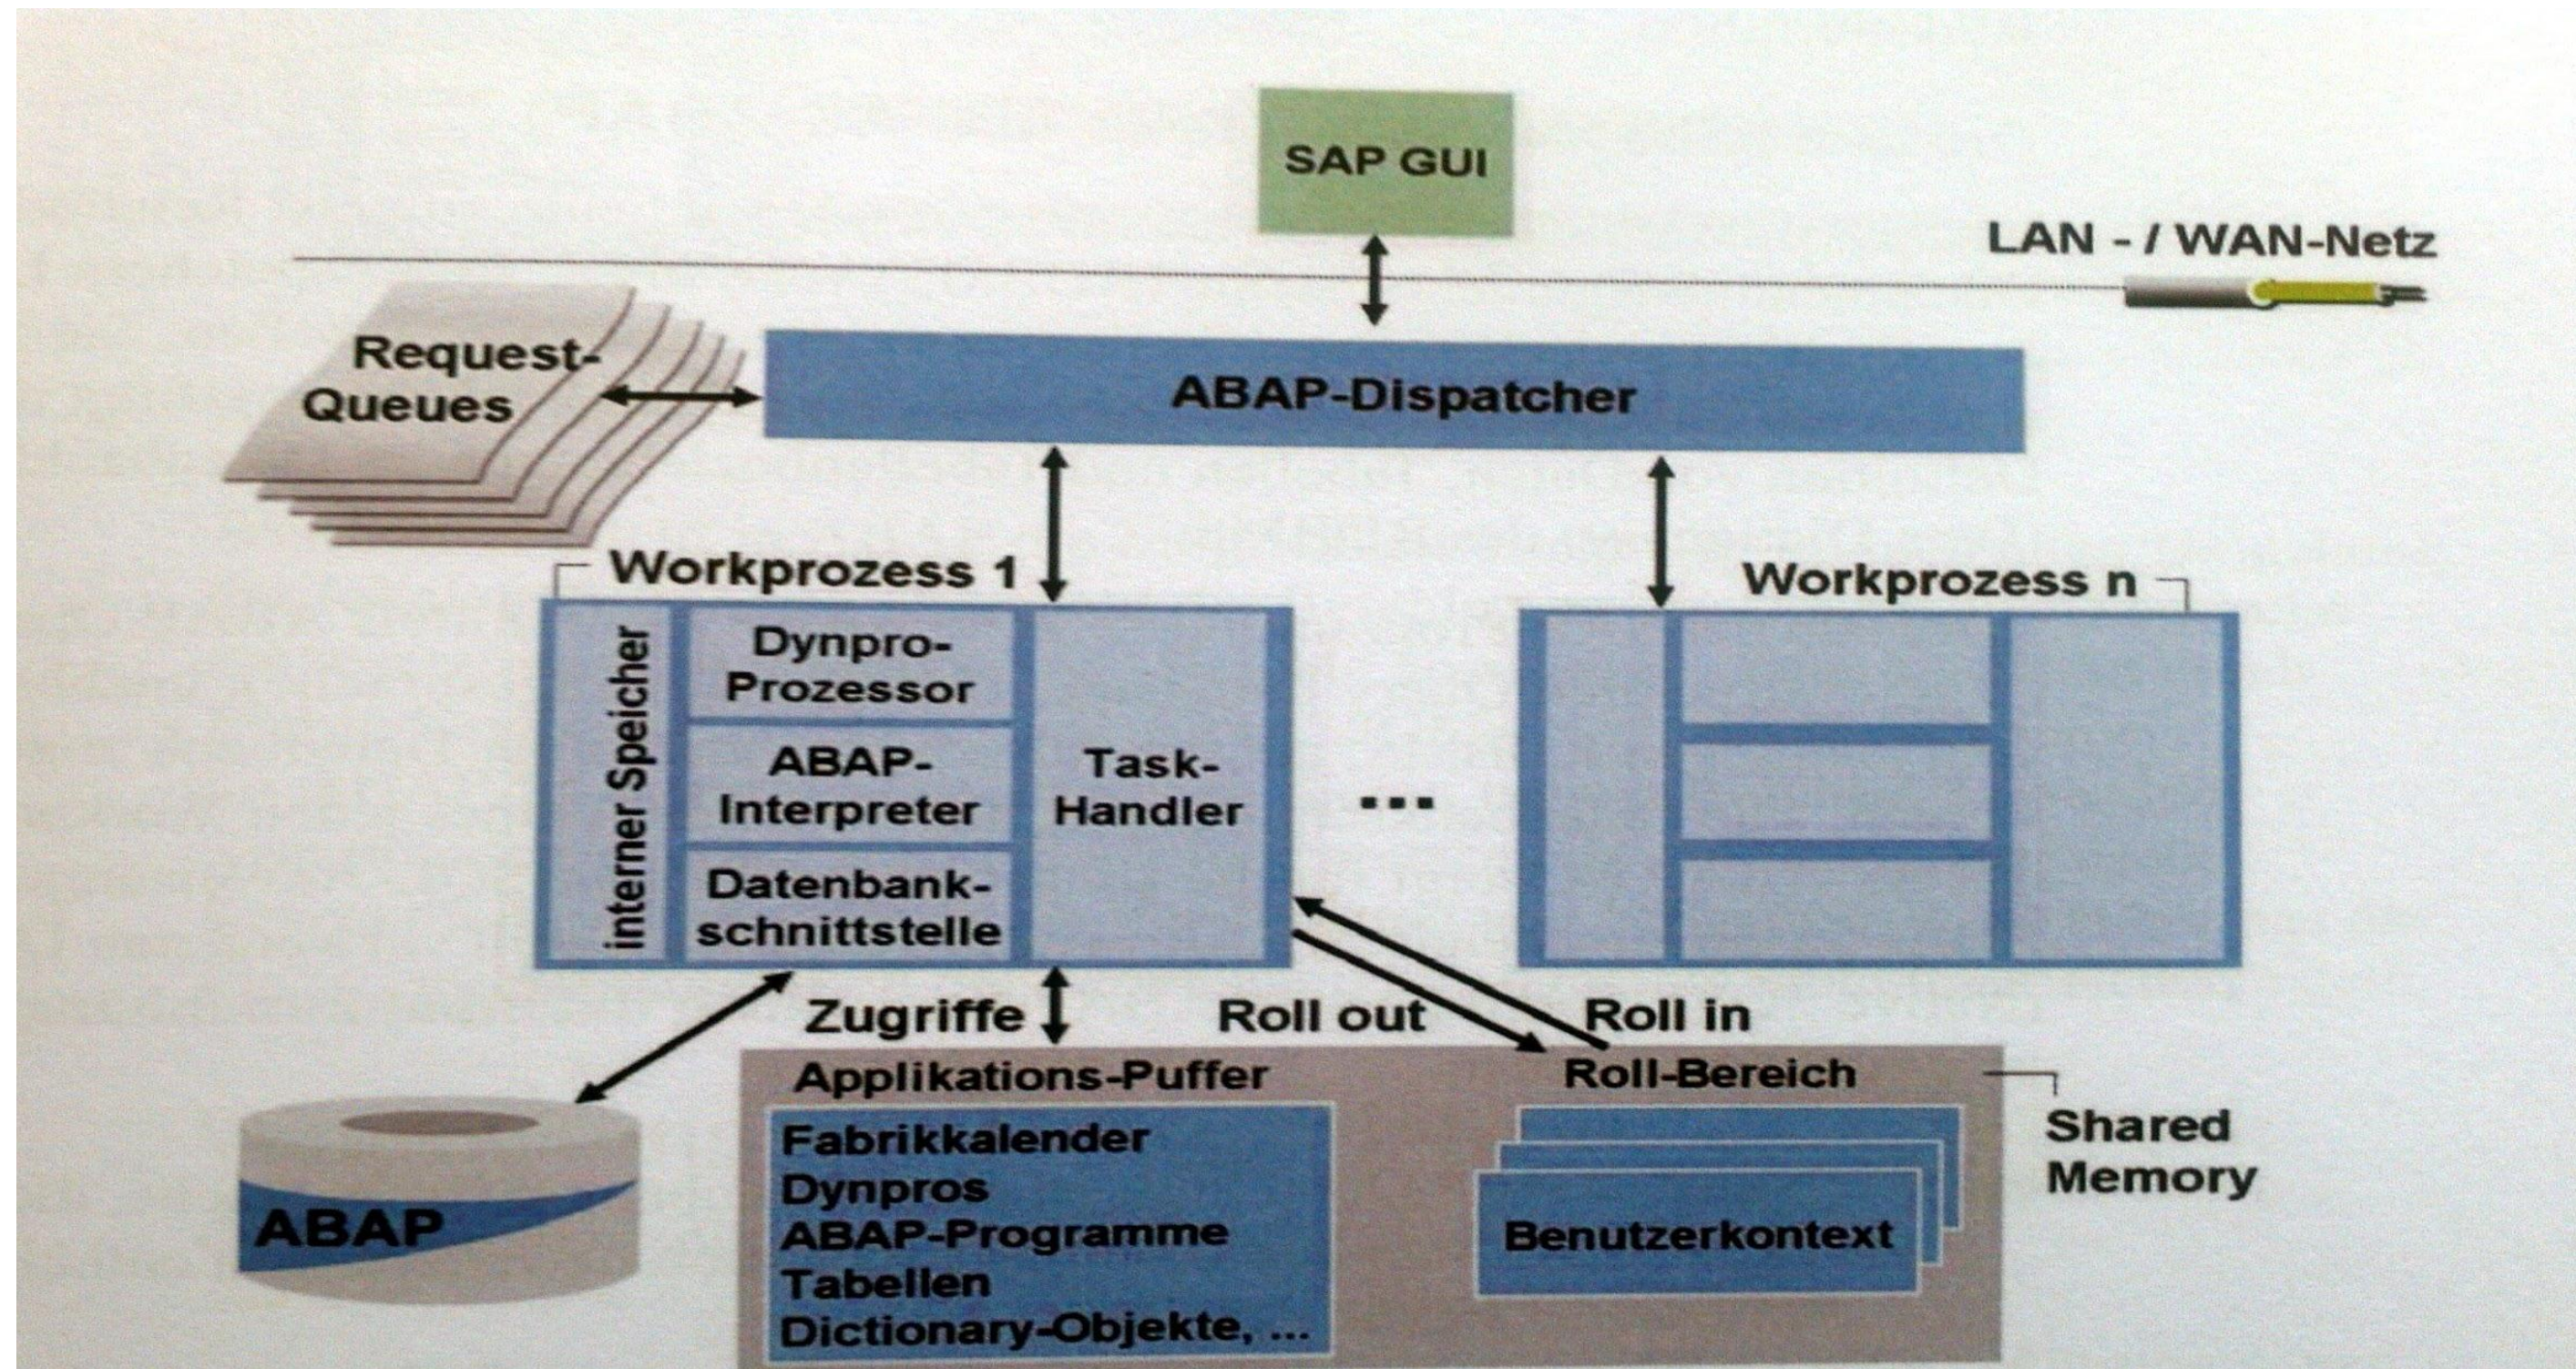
SAP GUI

LAN - / WAN-Netz

Request-Queues

ABAP-Dispatcher

Workprozess 1

Workprozess n

interner Speicher

Dynpro-Prozessor

ABAP-Interpreter

Datenbankschnittstelle

Task-Handler

...

Zugriffe

Roll out

Roll in

Applikations-Puffer

Fabrikkalender
Dynpros
ABAP-Programme
Tabellen
Dictionary-Objekte, ...

Roll-Bereich

Benutzerkontext

Shared Memory

ABAP